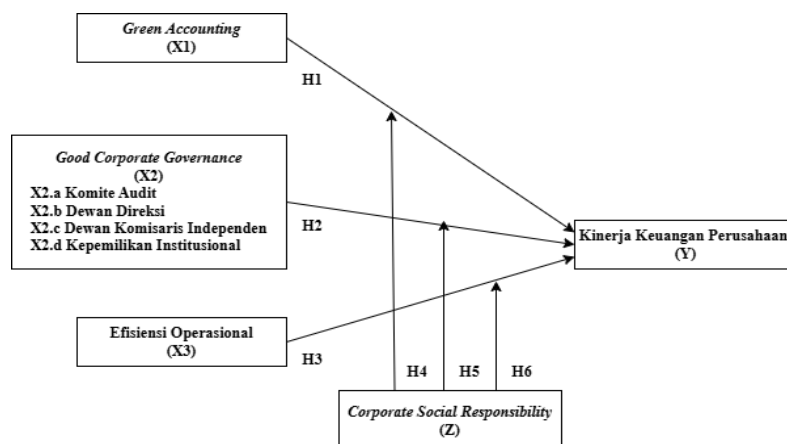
Green Accounting
(X1)

H1

Good Corporate Governance
(X2)
X2.a Komite Audit
X2.b Dewan Direksi
X2.c Dewan Komisaris Independen
X2.d Kepemilikan Institusional

H2

Kinerja Keuangan Perusahaan
(Y)

Efisiensi Operasional
(X3)

H3

H4

H5

H6

Corporate Social Responsibility
(Z)